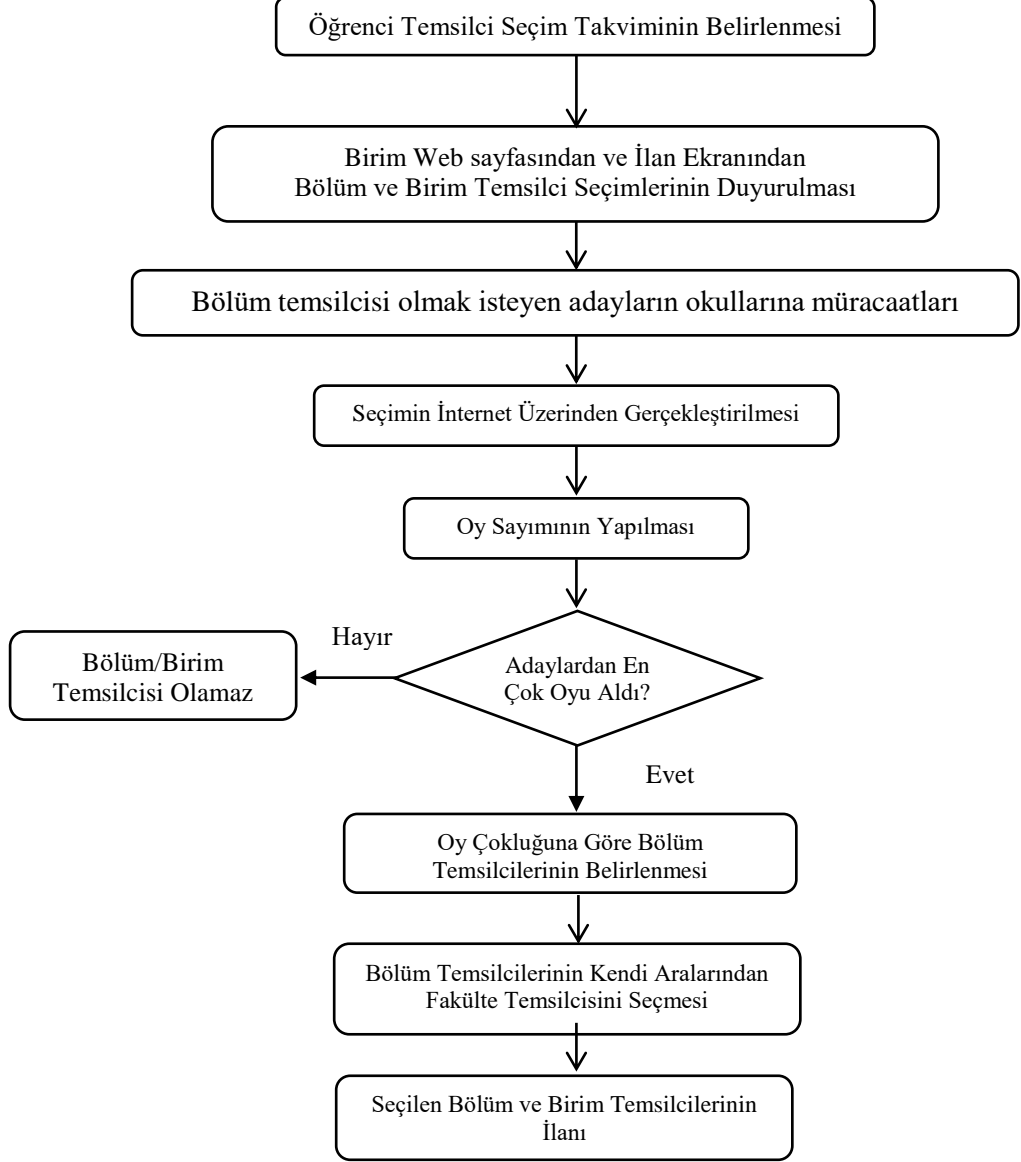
Öğrenci Temsilci Seçim Takviminin Belirlenmesi

Birim Web sayfasından ve İlan Ekranından Bölüm ve Birim Temsilci Seçimlerinin Duyurulması

Bölüm temsilcisi olmak isteyen adayların okullarına müracaatları

Seçimin İnternet Üzerinden Gerçekleştirilmesi

Oy Sayımının Yapılması

Adaylardan En Çok Oyu Aldı?

Hayır

Bölüm/Birim Temsilcisi Olamaz

Evet

Oy Çokluğuna Göre Bölüm Temsilcilerinin Belirlenmesi

Bölüm Temsilcilerinin Kendi Aralarından Fakülte Temsilcisini Seçmesi

Seçilen Bölüm ve Birim Temsilcilerinin İlanı